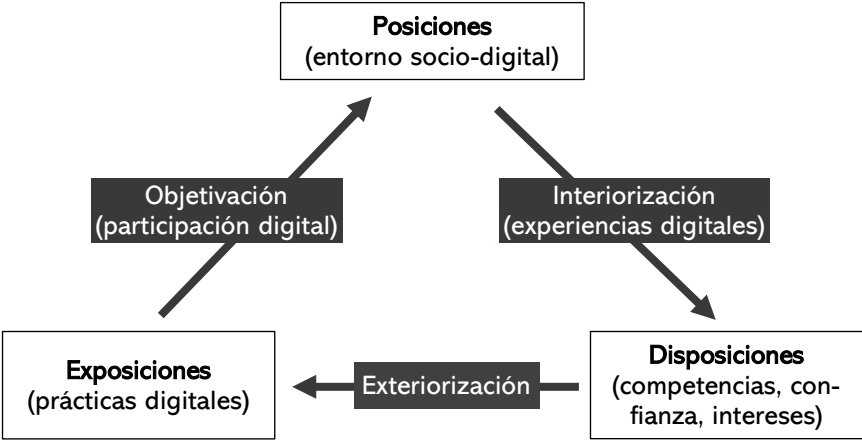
Posiciones
(entorno socio-digital)

Objetivación
(participación digital)

Interiorización
(experiencias digitales)

Exposiciones
(prácticas digitales)

Exteriorización

Disposiciones
(competencias, confianza, intereses)